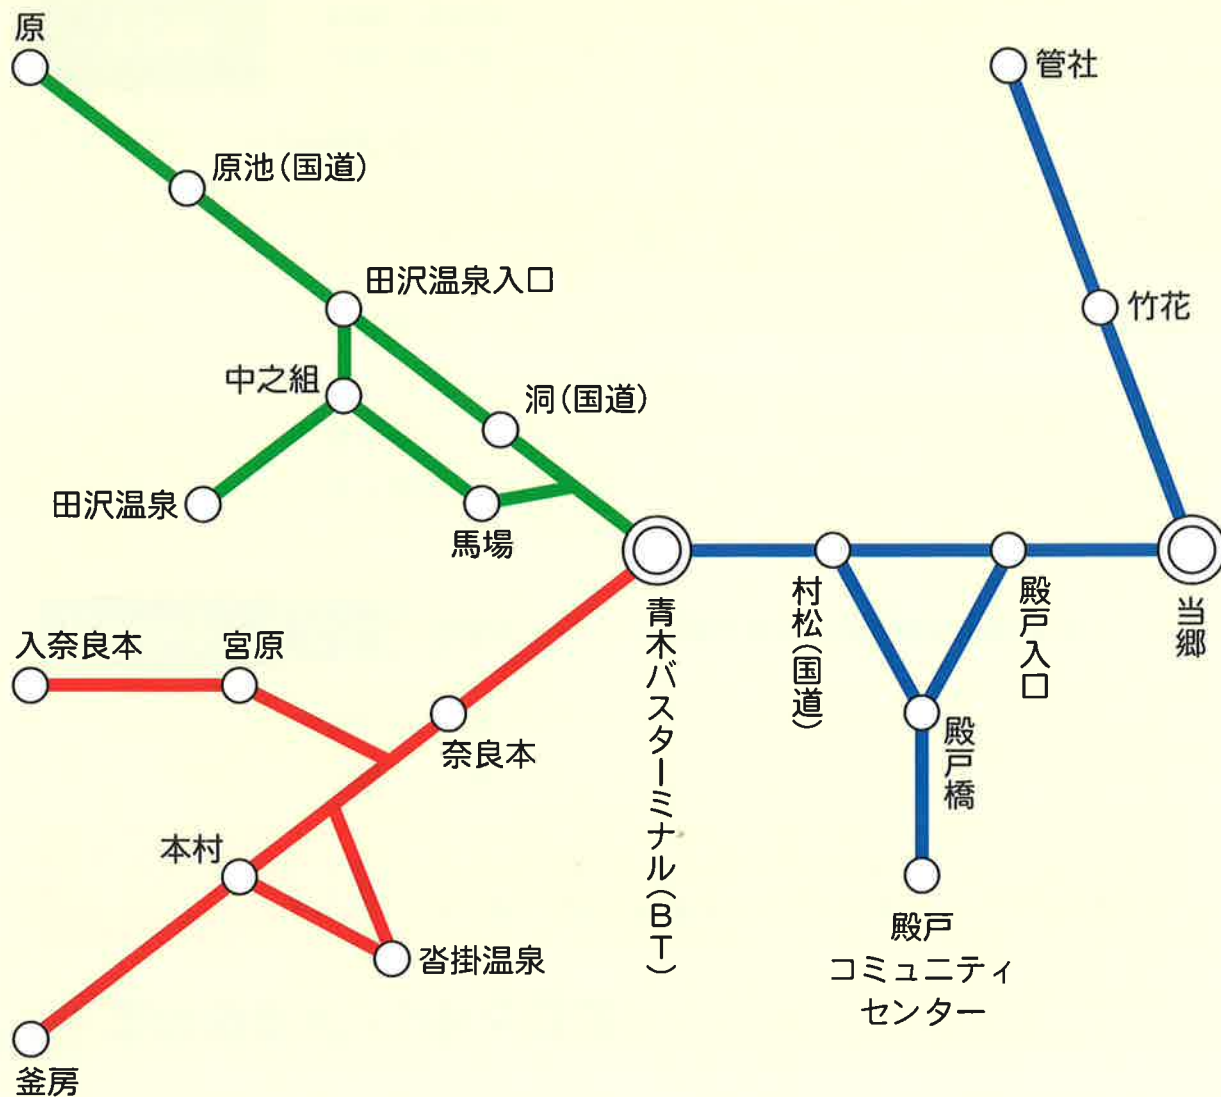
原

原池（国道）

田沢温泉入口

中之組

洞（国道）

田沢温泉

馬場

管社

竹花

当郷

青木バスターミナル（BT）

村松（国道）

殿戸入口

殿戸橋

殿戸
コミュニティ
センター

入奈良本

宮原

奈良本

本村

沓掛温泉

釜房